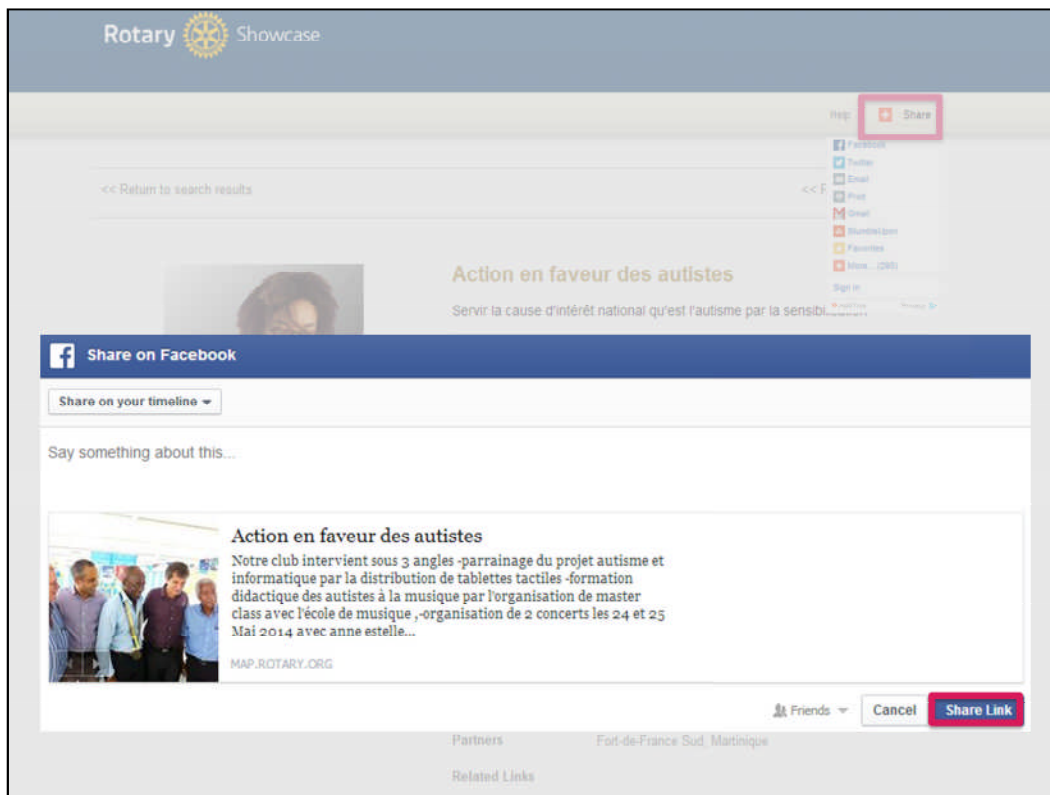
Rotary Showcase

Help Share

Facebook
Twitter
Email
Print
Gmail
StumbleUpon
Favorites
More... (295)

Sign in

<< Return to search results

<< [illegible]

Action en faveur des autistes

Servir la cause d'intérêt national qu'est l'autisme par la sensibi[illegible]

Share on Facebook

Share on your timeline

Say something about this...

Action en faveur des autistes

Notre club intervient sous 3 angles -parrainage du projet autisme et informatique par la distribution de tablettes tactiles -formation didactique des autistes à la musique par l'organisation de master class avec l'école de musique ,-organisation de 2 concerts les 24 et 25 Mai 2014 avec anne estelle...

MAP.ROTARY.ORG

Friends

Cancel

Share Link

Partners

Fort-de-France Sud, Martinique

Related Links